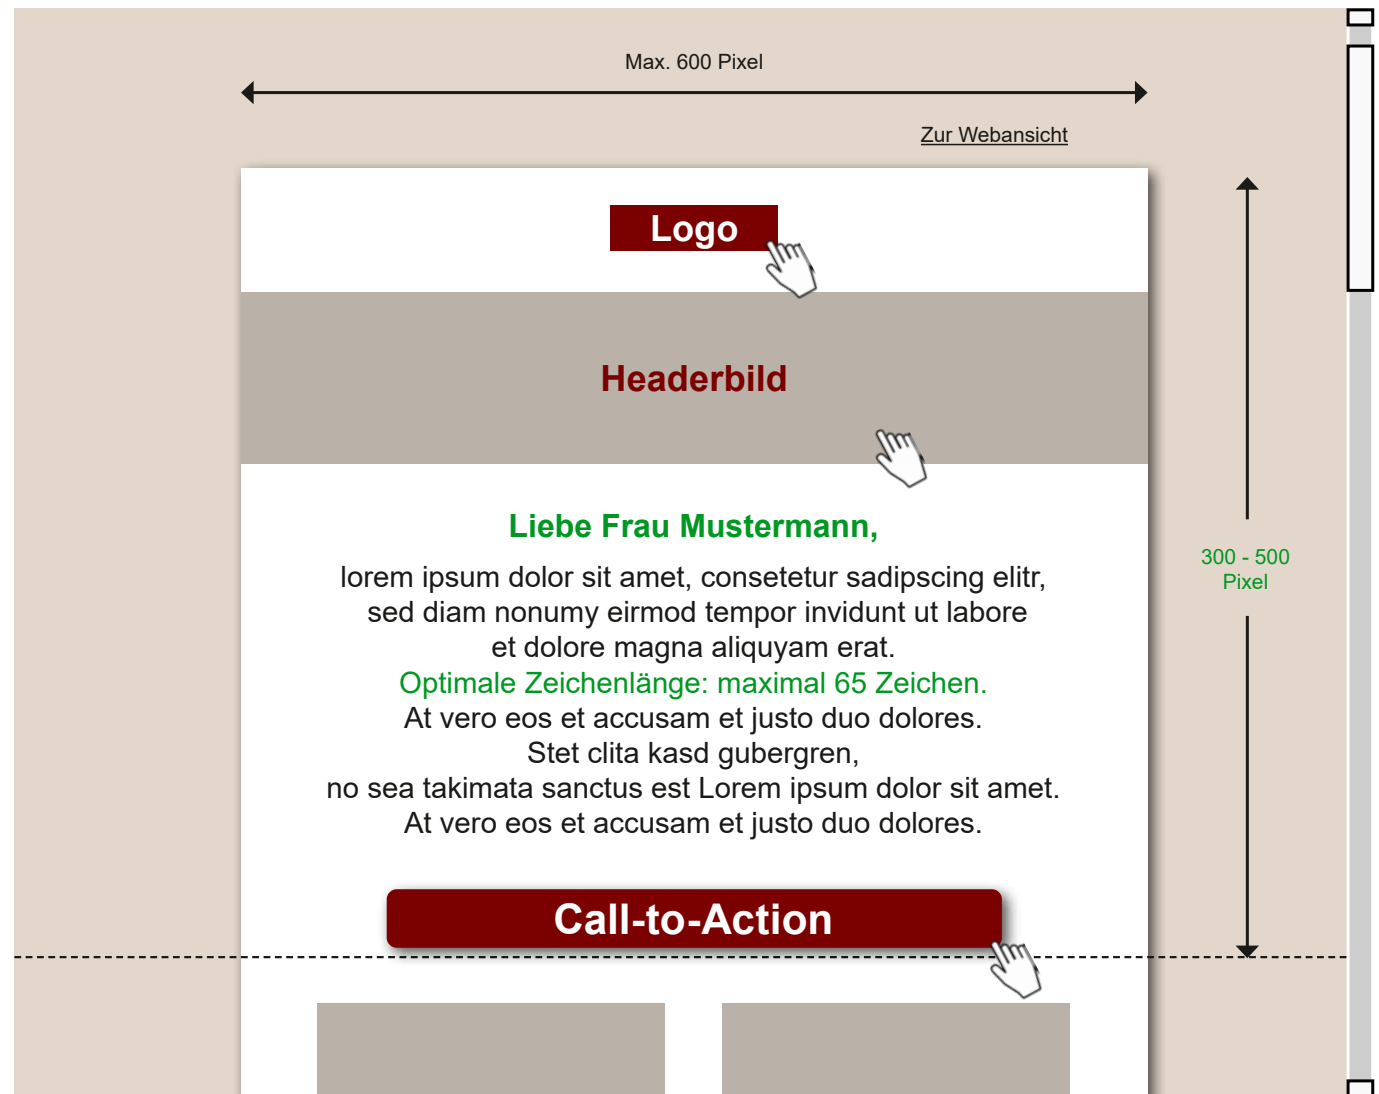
Max. 600 Pixel

Zur Webansicht

Logo

Headerbild

Liebe Frau Mustermann,

lorem ipsum dolor sit amet, consetetur sadipscing elitr, sed diam nonumy eirmod tempor invidunt ut labore et dolore magna aliquyam erat.
Optimale Zeichenlänge: maximal 65 Zeichen.
At vero eos et accusam et justo duo dolores.
Stet clita kasd gubergren,
no sea takimata sanctus est Lorem ipsum dolor sit amet.
At vero eos et accusam et justo duo dolores.

Call-to-Action

300 - 500 Pixel